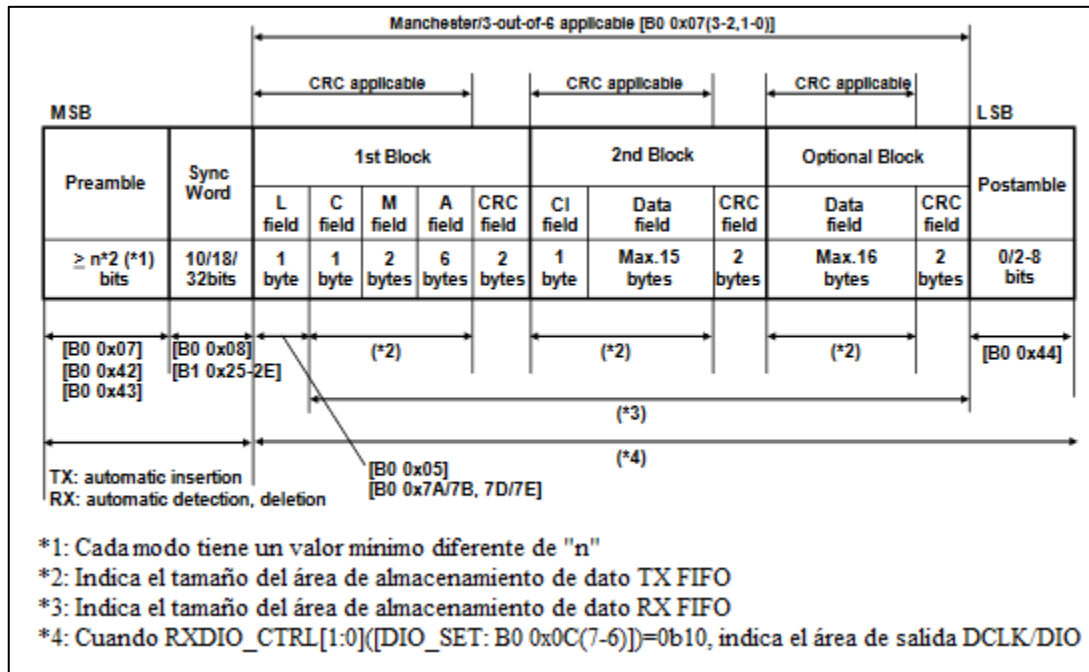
Manchester/3-out-of-6 applicable [B0 0x07(3-2,1-0)]

CRC applicable

CRC applicable

CRC applicable

MSB

LSB

| Preamble | Sync Word | 1st Block | | | | | 2nd Block | | | Optional Block | | Postamble |
|---|---|---|---|---|---|---|---|---|---|---|---|---|
| | | L field | C field | M field | A field | CRC field | CI field | Data field | CRC field | Data field | CRC field | |
| ≥ n*2 (*1) bits | 10/18/ 32bits | 1 byte | 1 byte | 2 bytes | 6 bytes | 2 bytes | 1 byte | Max.15 bytes | 2 bytes | Max.16 bytes | 2 bytes | 0/2-8 bits |

[B0 0x07]
[B0 0x42]
[B0 0x43]

[B0 0x08]
[B1 0x25-2E]

(*2)

(*2)

(*2)

[B0 0x44]

(*3)

(*4)

TX: automatic insertion
RX: automatic detection, deletion

[B0 0x05]
[B0 0x7A/7B, 7D/7E]

*1: Cada modo tiene un valor mínimo diferente de "n"
*2: Indica el tamaño del área de almacenamiento de dato TX FIFO
*3: Indica el tamaño del área de almacenamiento de dato RX FIFO
*4: Cuando RXDIO_CTRL[1:0]([DIO_SET: B0 0x0C(7-6)])=0b10, indica el área de salida DCLK/DIO